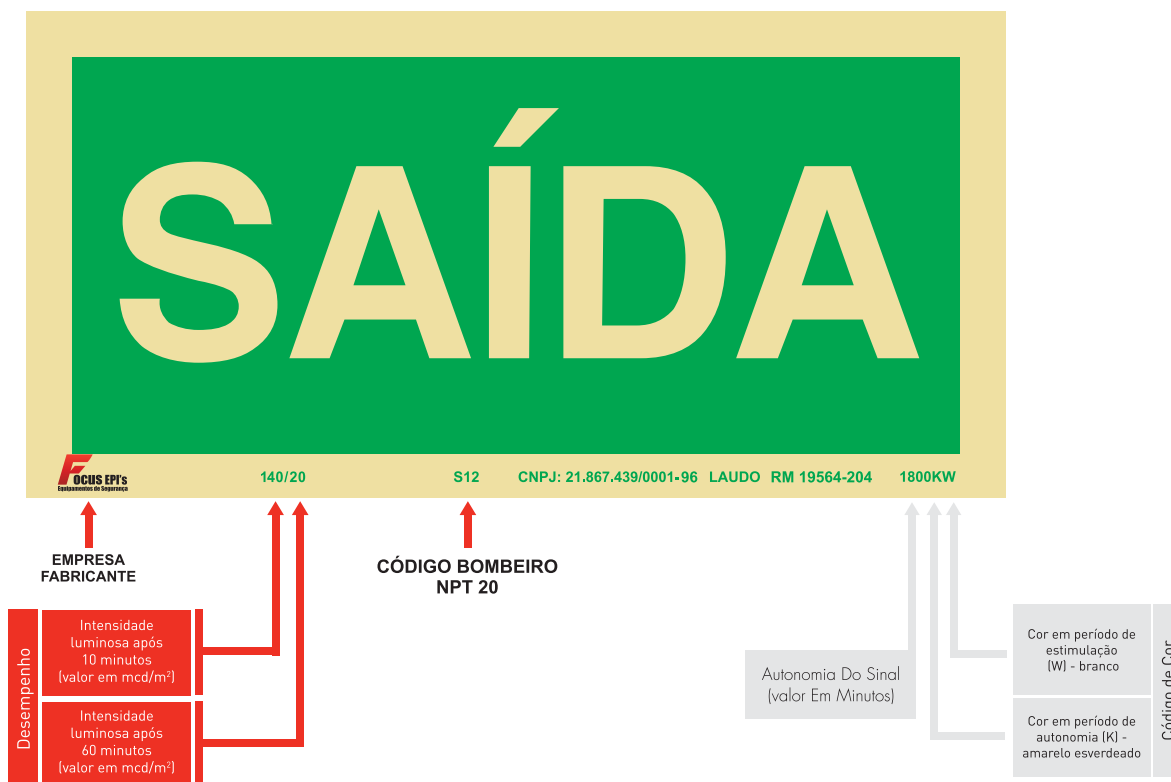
SAÍDA

FOCUS EPI's
Equipamentos de Segurança

140/20

S12

CNPJ: 21.867.439/0001-96 LAUDO RM 19564-204

1800KW

EMPRESA FABRICANTE

CÓDIGO BOMBEIRO NPT 20

Desempenho

Intensidade luminosa após 10 minutos (valor em mcd/m$^2$)

Intensidade luminosa após 60 minutos (valor em mcd/m$^2$)

Autonomia Do Sinal (valor Em Minutos)

Cor em período de estimulação (W) - branco

Cor em período de autonomia (K) - amarelo esverdeado

Código de Cor